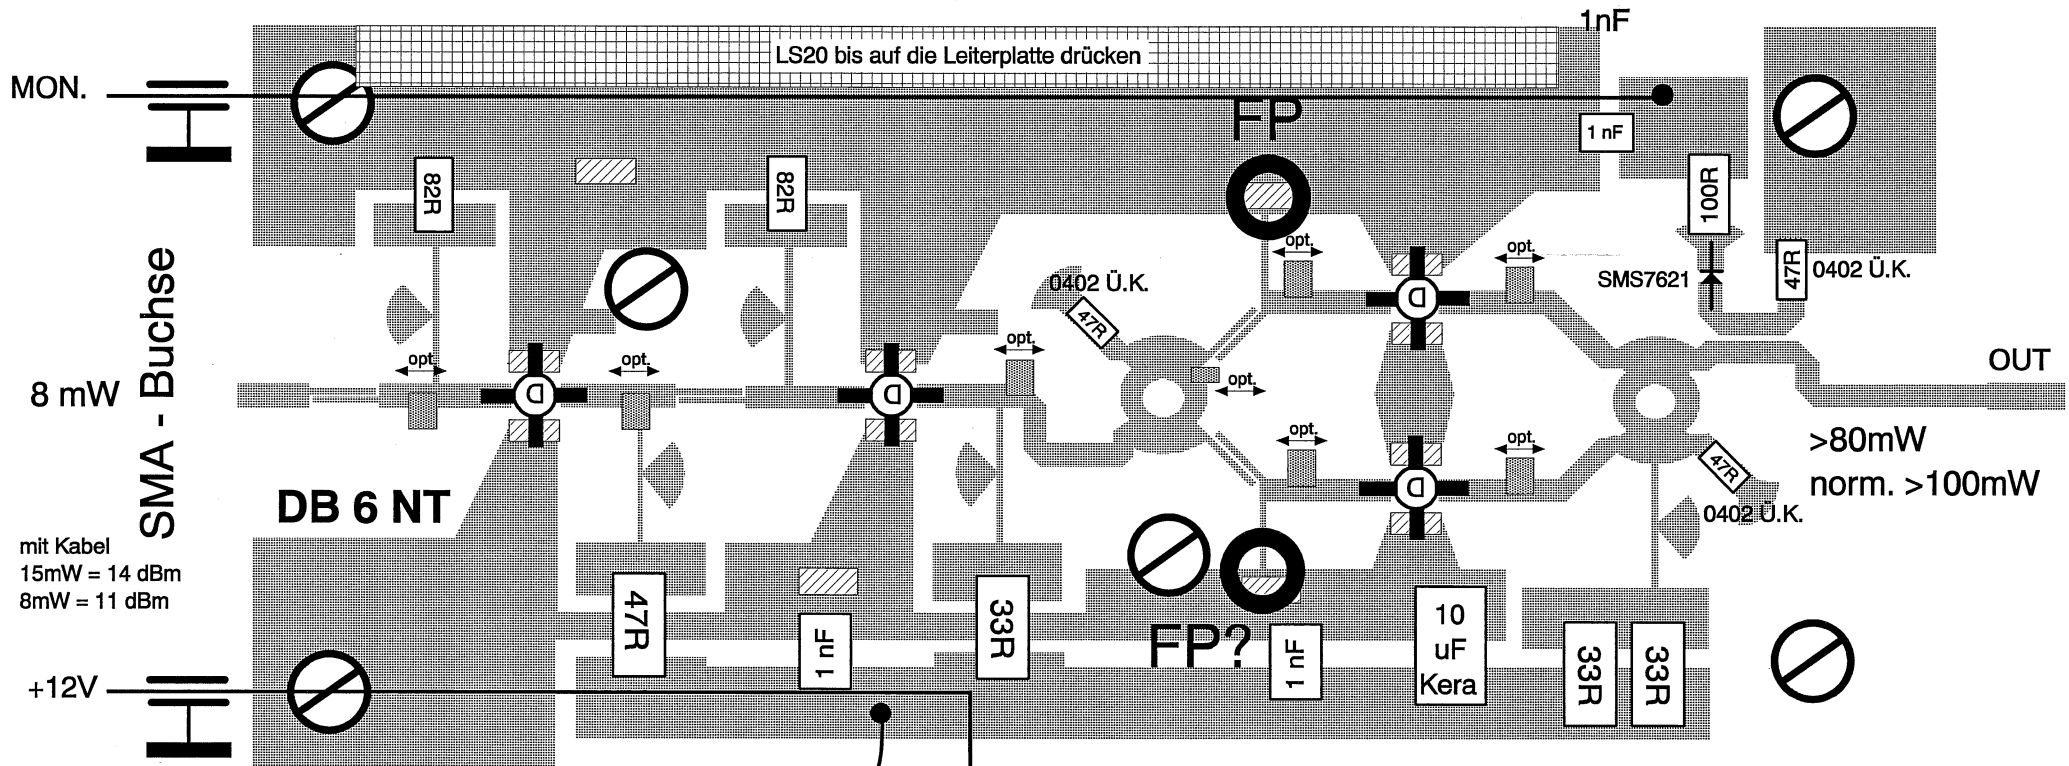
1nF

LS20 bis auf die Leiterplatte drücken

MON.

FP

1 nF

82R

82R

100R

opt.

opt.

0402 Ü.K.

SMS7621

47R

0402 Ü.K.

47R

opt.

opt.

opt.

opt.

OUT

8 mW

SMA - Buchse

opt.

opt.

>80mW

norm. >100mW

47R

0402 Ü.K.

DB 6 NT

mit Kabel
15mW = 14 dBm
8mW = 11 dBm

47R

1 nF

33R

FP?

1 nF

10 uF Kera

33R

33R

+12V